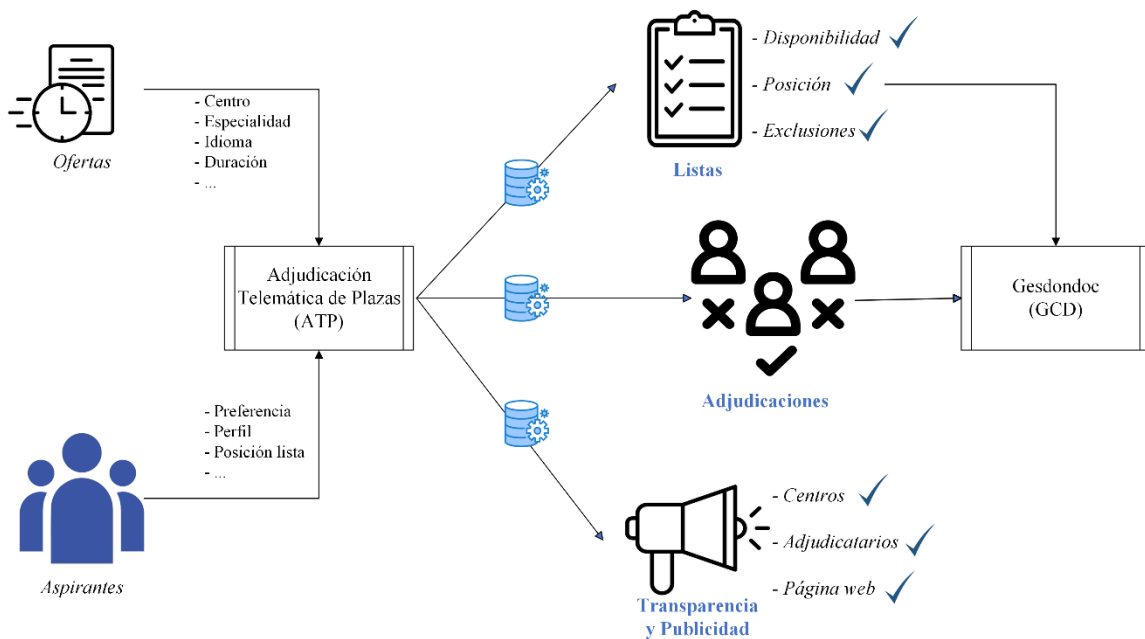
Ofertas

- Centro
- Especialidad
- Idioma
- Duración
- ...

Adjudicación Telemática de Plazas (ATP)

- Preferencia
- Perfil
- Posición lista
- ...

Aspirantes

- Disponibilidad
- Posición
- Exclusiones

Listas

Adjudicaciones

Gesdondoc (GCD)

- Centros
- Adjudicatarios
- Página web

Transparencia y Publicidad